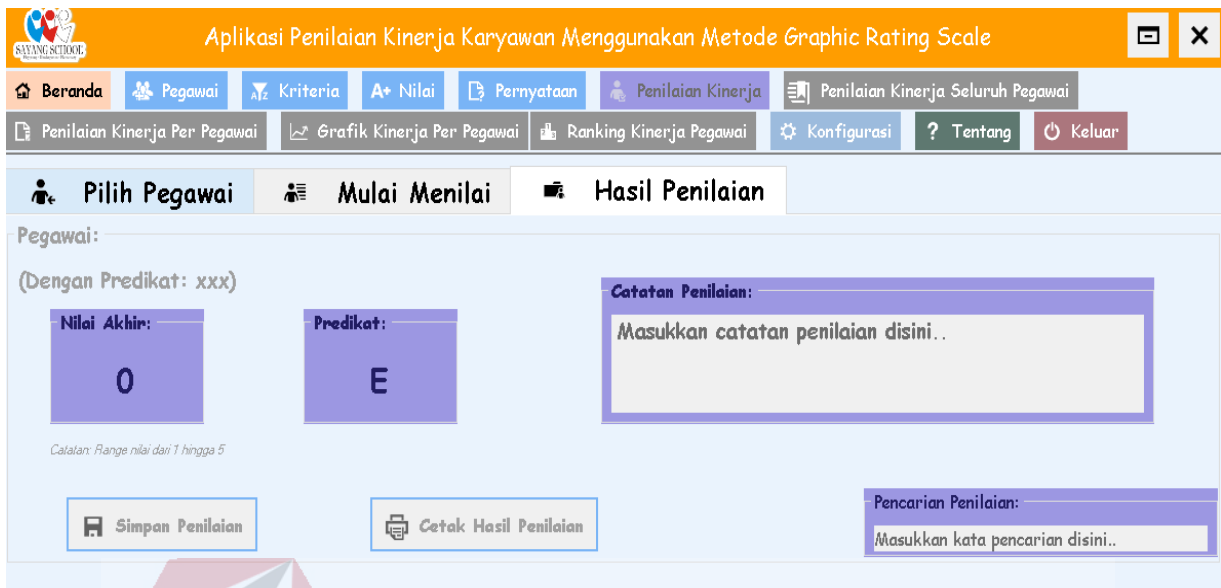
SAYANG SCHOOL

Aplikasi Penilaian Kinerja Karyawan Menggunakan Metode Graphic Rating Scale

Beranda | Pegawai | Kriteria | A+ Nilai | Pernyataan | Penilaian Kinerja | Penilaian Kinerja Seluruh Pegawai
Penilaian Kinerja Per Pegawai | Grafik Kinerja Per Pegawai | Ranking Kinerja Pegawai | Konfigurasi | ? Tentang | Keluar

Pilih Pegawai | Mulai Menilai | Hasil Penilaian

Pegawai:

(Dengan Predikat: xxx)

Nilai Akhir:
0

Predikat:
E

Catatan: Range nilai dari 1 hingga 5

Catatan Penilaian:
Masukkan catatan penilaian disini..

Simpan Penilaian

Cetak Hasil Penilaian

Pencarian Penilaian:
Masukkan kata pencarian disini..